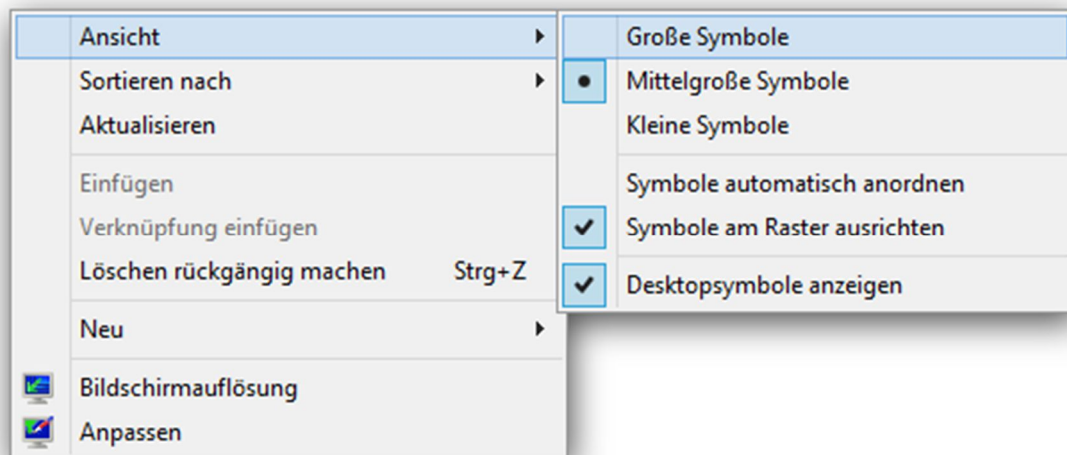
Ansicht
Sortieren nach
Aktualisieren
Einfügen
Verknüpfung einfügen
Löschen rückgängig machen Strg+Z
Neu
Bildschirmauflösung
Anpassen

Große Symbole
Mittelgroße Symbole
Kleine Symbole
Symbole automatisch anordnen
Symbole am Raster ausrichten
Desktopsymbole anzeigen